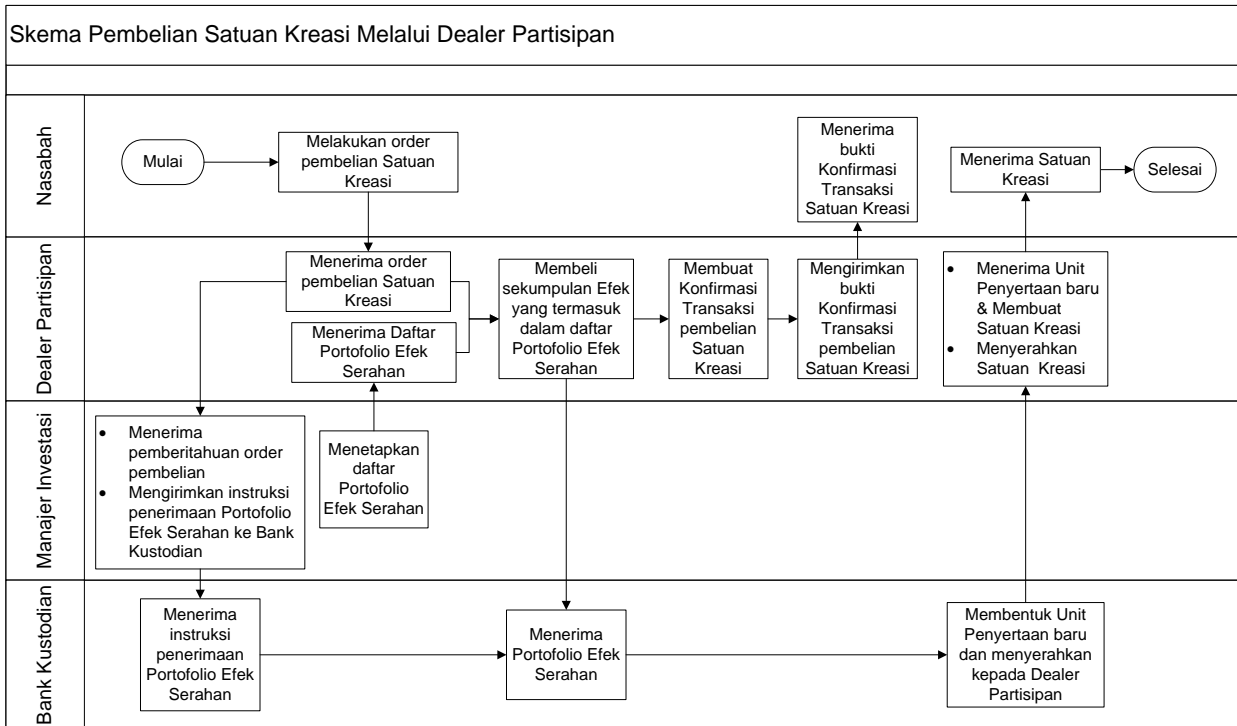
Skema Pembelian Satuan Kreasi Melalui Dealer Partisipan

Nasabah

Mulai

Melakukan order pembelian Satuan Kreasi

Menerima bukti Konfirmasi Transaksi Satuan Kreasi

Menerima Satuan Kreasi

Selesai

Dealer Partisipan

Menerima order pembelian Satuan Kreasi

Menerima Daftar Portofolio Efek Serahan

Membeli sekumpulan Efek yang termasuk dalam daftar Portofolio Efek Serahan

Membuat Konfirmasi Transaksi pembelian Satuan Kreasi

Mengirimkan bukti Konfirmasi Transaksi pembelian Satuan Kreasi

- Menerima Unit Penyertaan baru & Membuat Satuan Kreasi
- Menyerahkan Satuan Kreasi

Manajer Investasi

- Menerima pemberitahuan order pembelian
- Mengirimkan instruksi penerimaan Portofolio Efek Serahan ke Bank Kustodian

Menetapkan daftar Portofolio Efek Serahan

Bank Kustodian

Menerima instruksi penerimaan Portofolio Efek Serahan

Menerima Portofolio Efek Serahan

Membentuk Unit Penyertaan baru dan menyerahkan kepada Dealer Partisipan